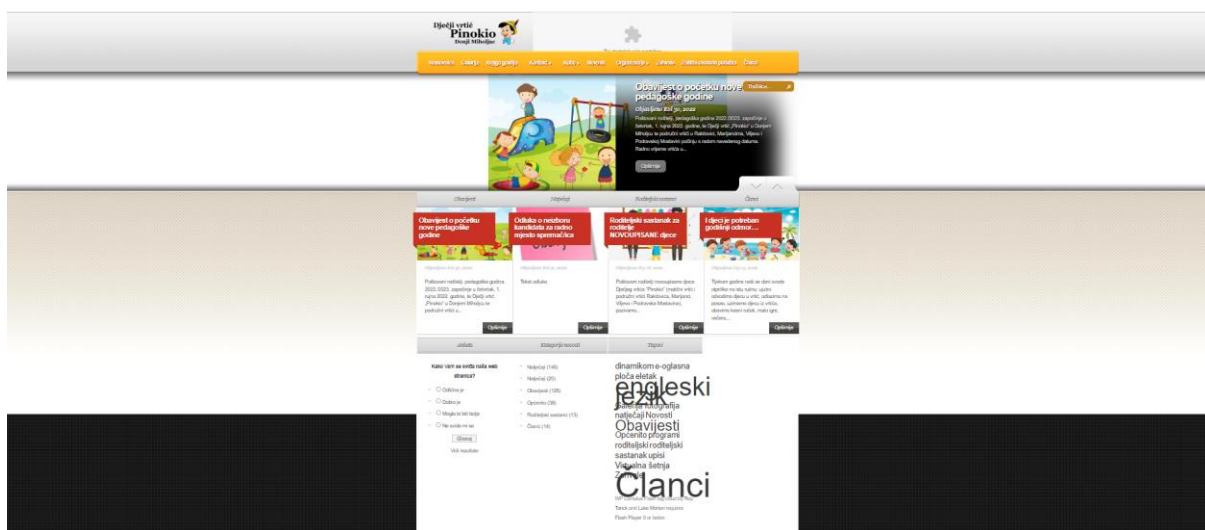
Dječji vrtić Pinokio Donji Miholjac

Obavijest o početku nove pedagoške godine

Opširnije

Obavijest

Natječaji

Roditeljski sastanci

Članci

Obavijest o početku nove pedagoške godine

Odluka o neizboru kandidata za radno mjesto spremačica

Roditeljski sastanak za roditelje NOVOUPISANE djece

I djeci je potreban godišnji odmor....

Opširnije

Opširnije

Opširnije

Opširnije

Anketa

Kategorije novosti

Zapisi

Kako vam se sviđa naša web stranica?

Odlično je

Dobro je

Moglo bi biti bolje

Ne sviđa mi se

Glasaj

Vidi rezultate

Natječaji (146)

Natječaji (20)

Obavijesti (105)

Općenito (39)

Roditeljski sastanci (13)

Članci (14)

dinamikom e-oglasna ploča eletak engleski jezik fotografija natječaji Novosti Obavijesti Općenito programi roditeljski roditeljski sastanak upisi Virtualna šetnja Članci

Flash Player 9 or better